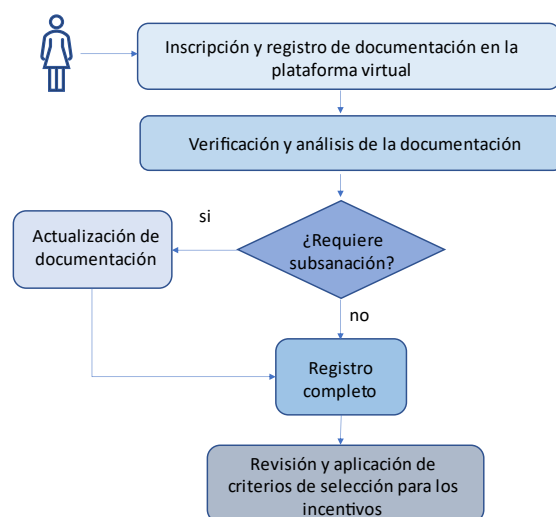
Inscripción y registro de documentación en la plataforma virtual

Verificación y análisis de la documentación

si

Actualización de documentación

¿Requiere subsanación?

no

Registro completo

Revisión y aplicación de criterios de selección para los incentivos